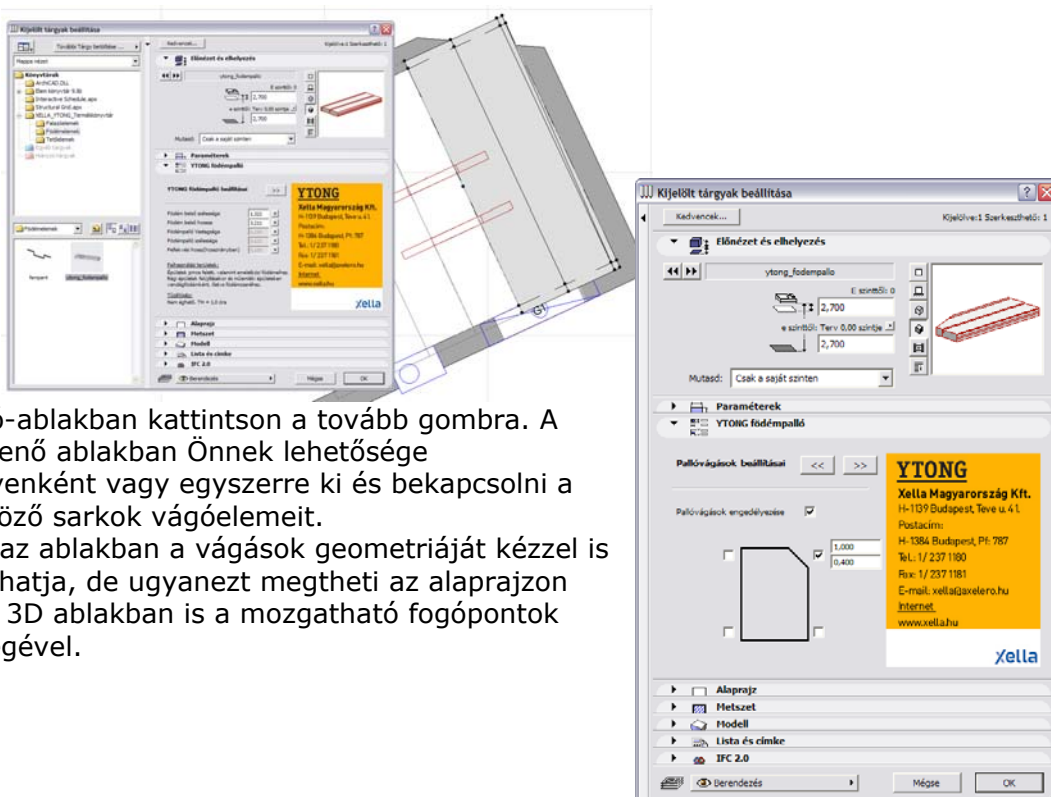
Kijelölt tárgyak beállítása
Tovább Tárgy beállítása...
Mappa nézet
Könyvtárak
ArchiCAD ZLL
Elem könyvtár 9.lib
Interactive Schedule.apx
Structural Grid.apx
XELLA_YTONG_Termékkönyvtár
Falszerkezetek
Födémelemek
Tetőelemek
Födémelemek
falvpart
ytong_fodempallo
Kedvencek...
Kijelölve:1 Szerkeszthető: 1
Előnézet és elhelyezés
ytong_fodempallo
E szinttől: 0
2,700
e szinttől: Terv 0,00 szintje
2,700
Mutasd: Csak a saját szinten
Paraméterek
YTONG födémpalló
YTONG födémpalló beállításai
YTONG
Xella Magyarország Kft.
H-1139 Budapest, Teve u. 4 1.
Postacím:
H-1384 Budapest, Pf: 787
Tel.: 1/ 237 1180
Fax: 1/ 237 1181
E-mail: xella@axelero.hu
Internet
www.xella.hu
Xella
Alaprajz
Metszet
Modell
Lista és címke
IFC 2.0
Berendezés
Mégse
OK

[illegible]o-ablakban kattintson a tovább gombra. A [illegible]enő ablakban Önnek lehetősége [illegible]venként vagy egyszerre ki és bekapcsolni a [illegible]öző sarkok vágóelemeit.
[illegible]az ablakban a vágások geometriáját kézzel is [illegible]hatja, de ugyanezt megtheti az alaprajzon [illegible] 3D ablakban is a mozgatható fogópontok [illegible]gével.

Kijelölt tárgyak beállítása
Kedvencek...
Kijelölve:1 Szerkeszthető: 1
Előnézet és elhelyezés
ytong_fodempallo
E szinttől: 0
2,700
e szinttől: Terv 0.00 szintje
2,700
Mutasd: Csak a saját szinten
Paraméterek
YTONG födémpalló
Pallóvágások beállításai
<<
>>
Pallóvágások engedélyezése
1,000
0,400
YTONG
Xella Magyarország Kft.
H-1139 Budapest, Teve u. 4 1.
Postacím:
H-1384 Budapest, Pf: 787
Tel.: 1/ 237 1180
Fax: 1/ 237 1181
E-mail: xella@axelero.hu
Internet
www.xella.hu
Xella
Alaprajz
Metszet
Modell
Lista és címke
IFC 2.0
Berendezés
Mégse
OK